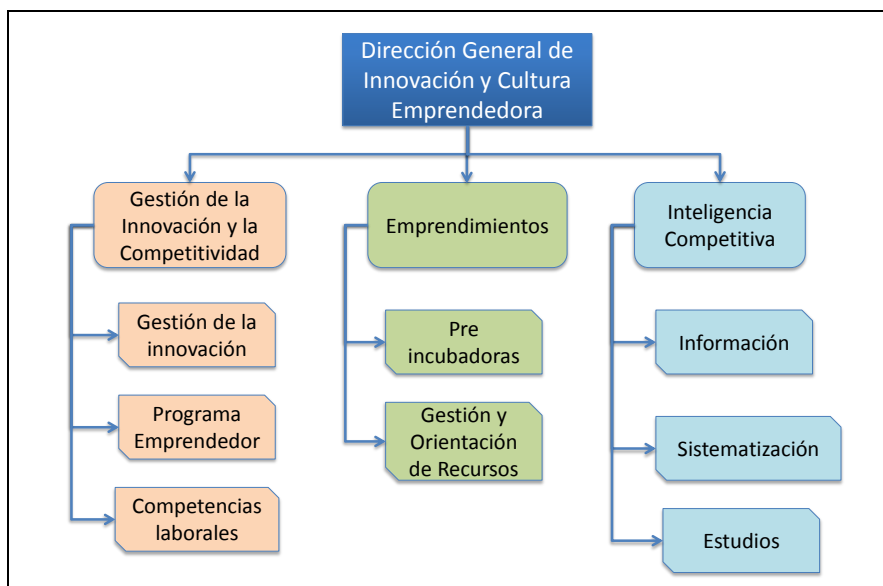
Dirección General de Innovación y Cultura Emprendedora

Gestión de la Innovación y la Competitividad

Gestión de la innovación

Programa Emprendedor

Competencias laborales

Emprendimientos

Pre incubadoras

Gestión y Orientación de Recursos

Inteligencia Competitiva

Información

Sistematización

Estudios